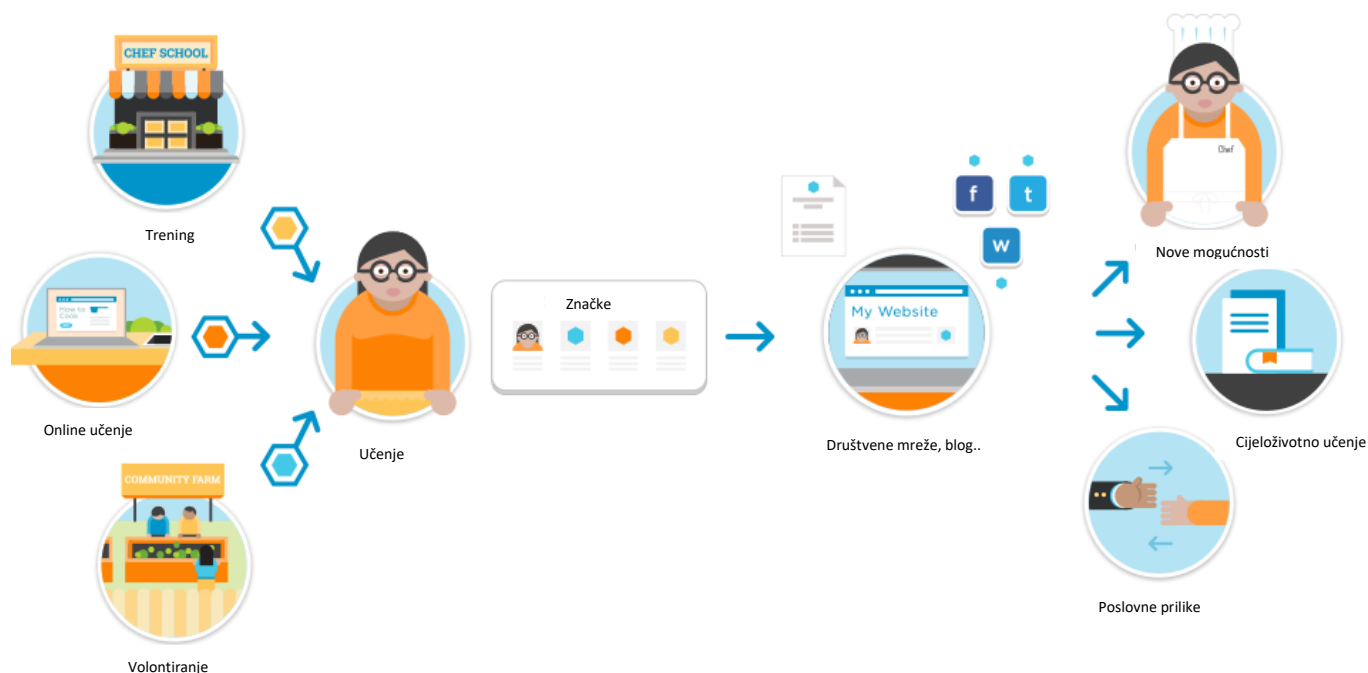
CHEF SCHOOL

Trening

How to Code

Online učenje

COMMUNITY FARM

Volontiranje

Učenje

Značke

f t W

My Website

Društvene mreže, blog..

Chef

Nove mogućnosti

Cjeloživotno učenje

Poslovne prilike